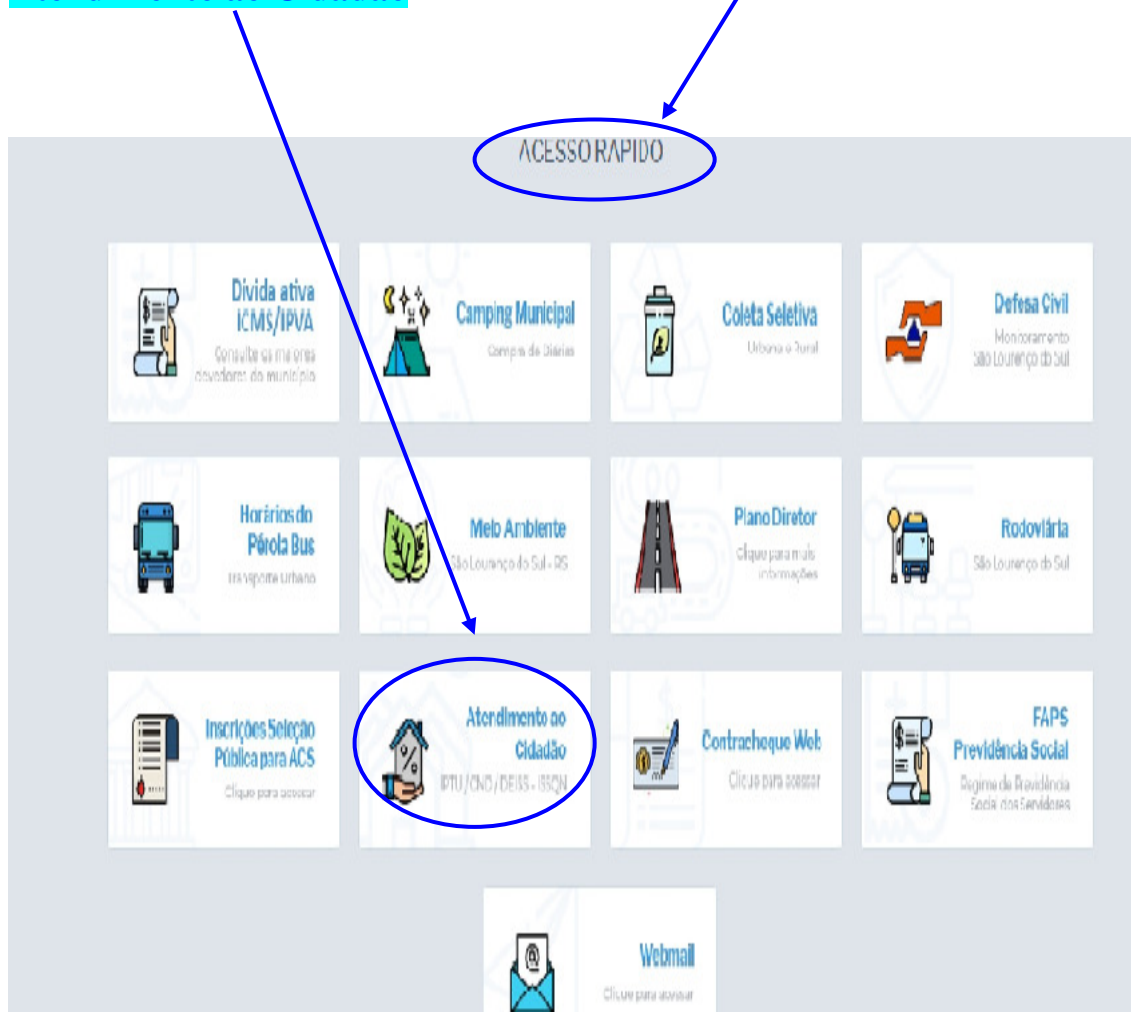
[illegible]

ACESSO RAPIDO

Divida ativa ICMS/IPVA
Consulte os maiores devedores do município

Camping Municipal
Compra de Diárias

Coleta Seletiva
Urbana e Rural

Defesa Civil
Monitoramento São Lourenço do Sul

Horários do Pérola Bus
transporte urbano

Meio Ambiente
São Lourenço do Sul - RS

Plano Diretor
Clique para mais informações

Rodoviária
São Lourenço do Sul

Inscrições Seleção Pública para ACS
Clique para acessar

Atendimento ao Cidadão
IPTU / CND / DEISS - ISSQN

Contracheque Web
Clique para acessar

FAPS Previdência Social
Regime de Previdência Social dos Servidores

Webmail
Clique para acessar